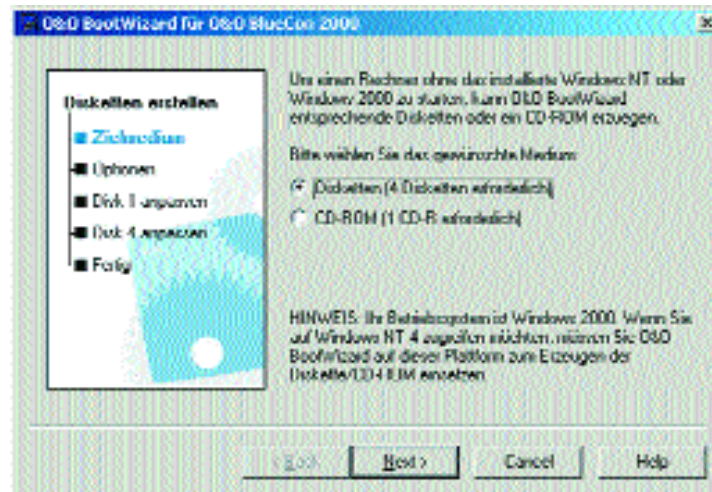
O&O BootWizard für O&O BlueCon 2000

Disketten erstellen

Zielmedium

Optionen

Disk 1 anpassen

Disk 4 anpassen

Fertig

Um einen Rechner ohne das installierte Windows NT oder Windows 2000 zu starten, kann O&O BootWizard entsprechende Disketten oder ein CD-ROM erzeugen.

Bitte wählen Sie das gewünschte Medium:

Disketten (4 Disketten erforderlich)

CD-ROM (1 CD-R erforderlich)

HINWEIS: Ihr Betriebssystem ist Windows 2000. Wenn Sie auf Windows NT 4 zugreifen möchten, müssen Sie O&O BootWizard auf dieser Plattform zum Erzeugen der Disketten/CD-ROM ansetzen.

< Back

Next >

Cancel

Help